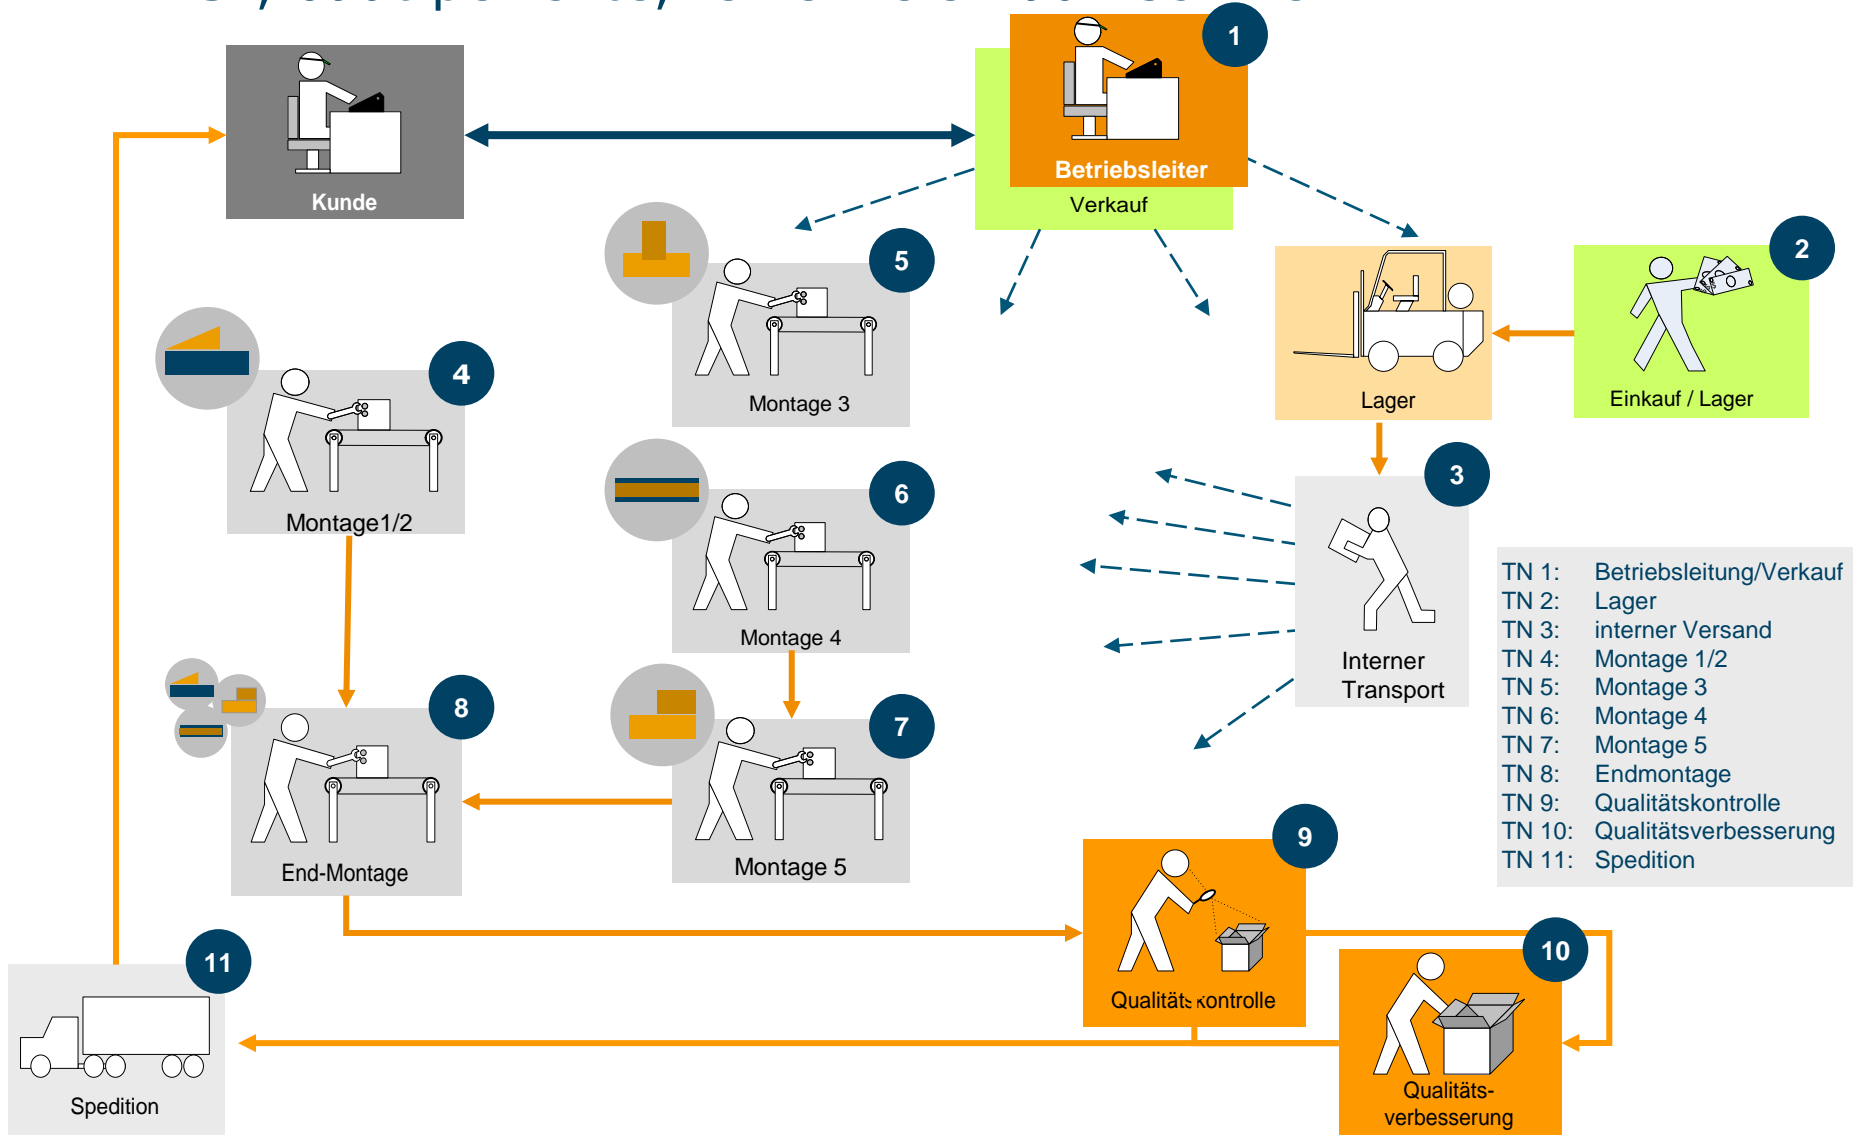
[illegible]

1

Betriebsleiter

Verkauf

Kunde

2

Einkauf / Lager

Lager

5

Montage 3

4

Montage1/2

6

Montage 4

3

Interner Transport

TN 1: Betriebsleitung/Verkauf
TN 2: Lager
TN 3: interner Versand
TN 4: Montage 1/2
TN 5: Montage 3
TN 6: Montage 4
TN 7: Montage 5
TN 8: Endmontage
TN 9: Qualitätskontrolle
TN 10: Qualitätsverbesserung
TN 11: Spedition

8

End-Montage

7

Montage 5

9

Qualitätskontrolle

10

Qualitätsverbesserung

11

Spedition